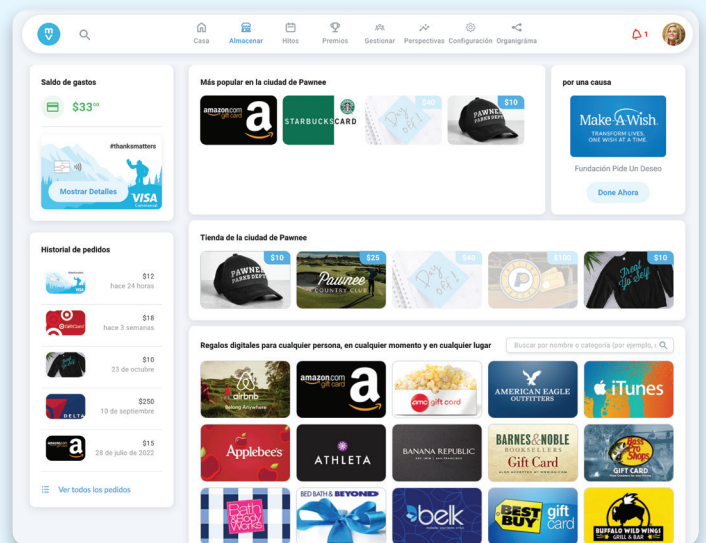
Casa Almacenar Hitos Premios Gestionar Perspectivas Configuración Organigrama

1

Saldo de gastos

$33.00

#thanksmatters

Mostrar Detalles

VISA

Historial de pedidos

$12
hace 24 horas

$18
hace 3 semanas

$10
23 de octubre

$250
10 de septiembre

$15
28 de julio de 2022

Ver todos los pedidos

Más popular en la ciudad de Pawnee

amazon.com gift card

STARBUCKS CARD

$40

$10

PAWNEE PARKS DEPT

por una causa

Make-A-Wish
TRANSFORM LIVES. ONE WISH AT A TIME.

Fundación Pide Un Deseo

Done Ahora

Tienda de la ciudad de Pawnee

$10

PAWNEE PARKS DEPT

$25

Pawnee COUNTRY CLUB

$40

$100

$50

Treat Yo Self

Regalos digitales para cualquier persona, en cualquier momento y en cualquier lugar

Buscar por nombre o categoría (por ejemplo, c

airbnb
Belong Anywhere

amazon.com gift card

amc gift card

AMERICAN EAGLE OUTFITTERS

iTunes

Applebee's

ATHLETA

BANANA REPUBLIC

BARNES & NOBLE BOOKSELLERS Gift Card

Bass Pro Shops GIFT CARD

Bath & Body Works

BED BATH & BEYOND

belk

BEST BUY gift card

BUFFALO WILD WINGS GRILL & BAR